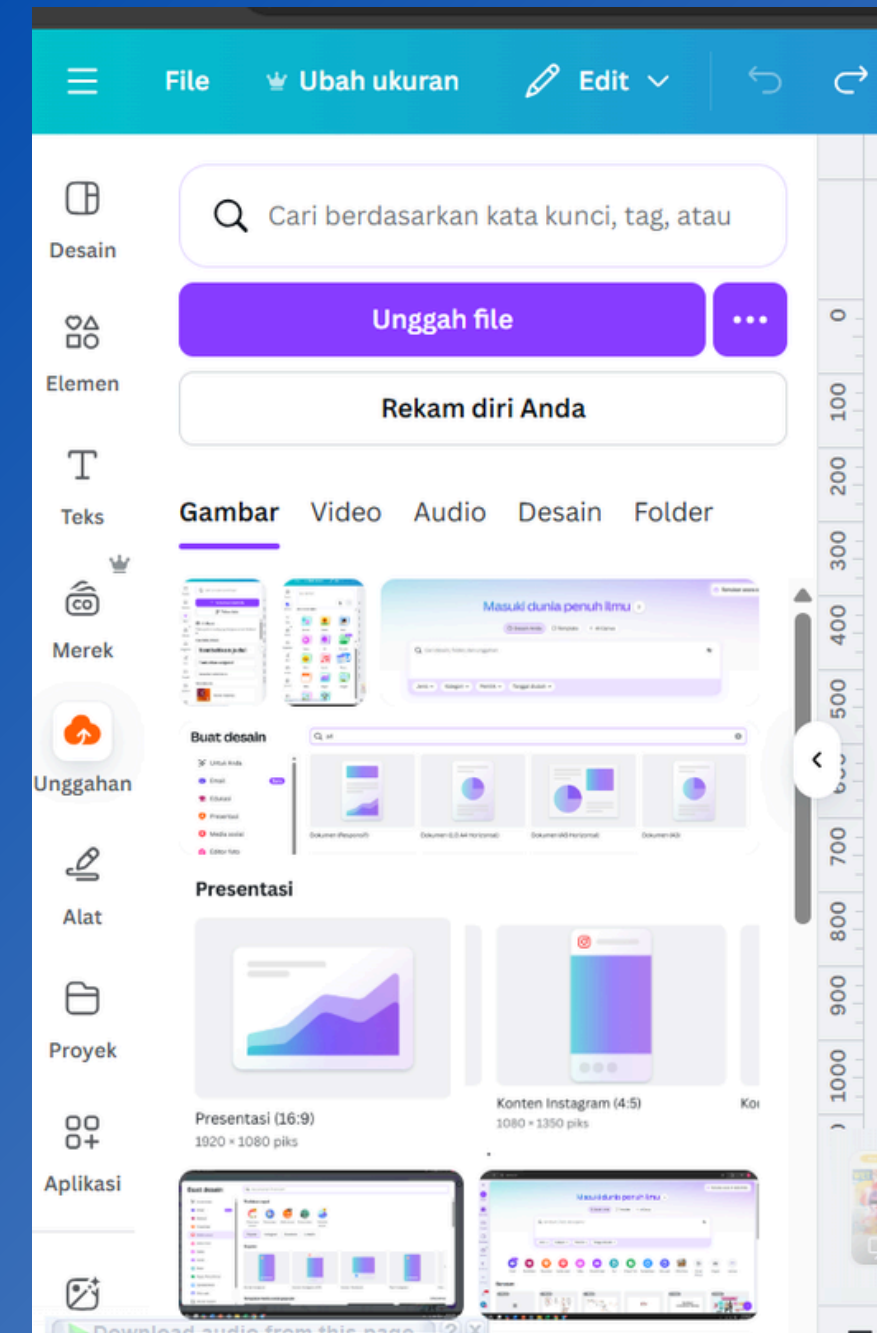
File Ubah ukuran Edit

Desain

Elemen

Teks

Merek

Unggahan

Alat

Proyek

Aplikasi

Cari berdasarkan kata kunci, tag, atau

Unggah file

...

Rekam diri Anda

Gambar Video Audio Desain Folder

Masuki dunia penuh ilmu

Buat desain

Untuk Anda

Email

Edukasi

Presentasi

Media sosial

Editor foto

Dokumen (Responsif)

Dokumen (LD A4 Horizontal)

Dokumen (A5 Horizontal)

Dokumen (A5)

Presentasi

Presentasi (16:9)
1920 × 1080 piks

Konten Instagram (4:5)
1080 × 1350 piks

Ko

Buat desain

Masuki dunia penuh ilmu

0
100
200
300
400
500
600
700
800
900
1000

Download audio from this page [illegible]